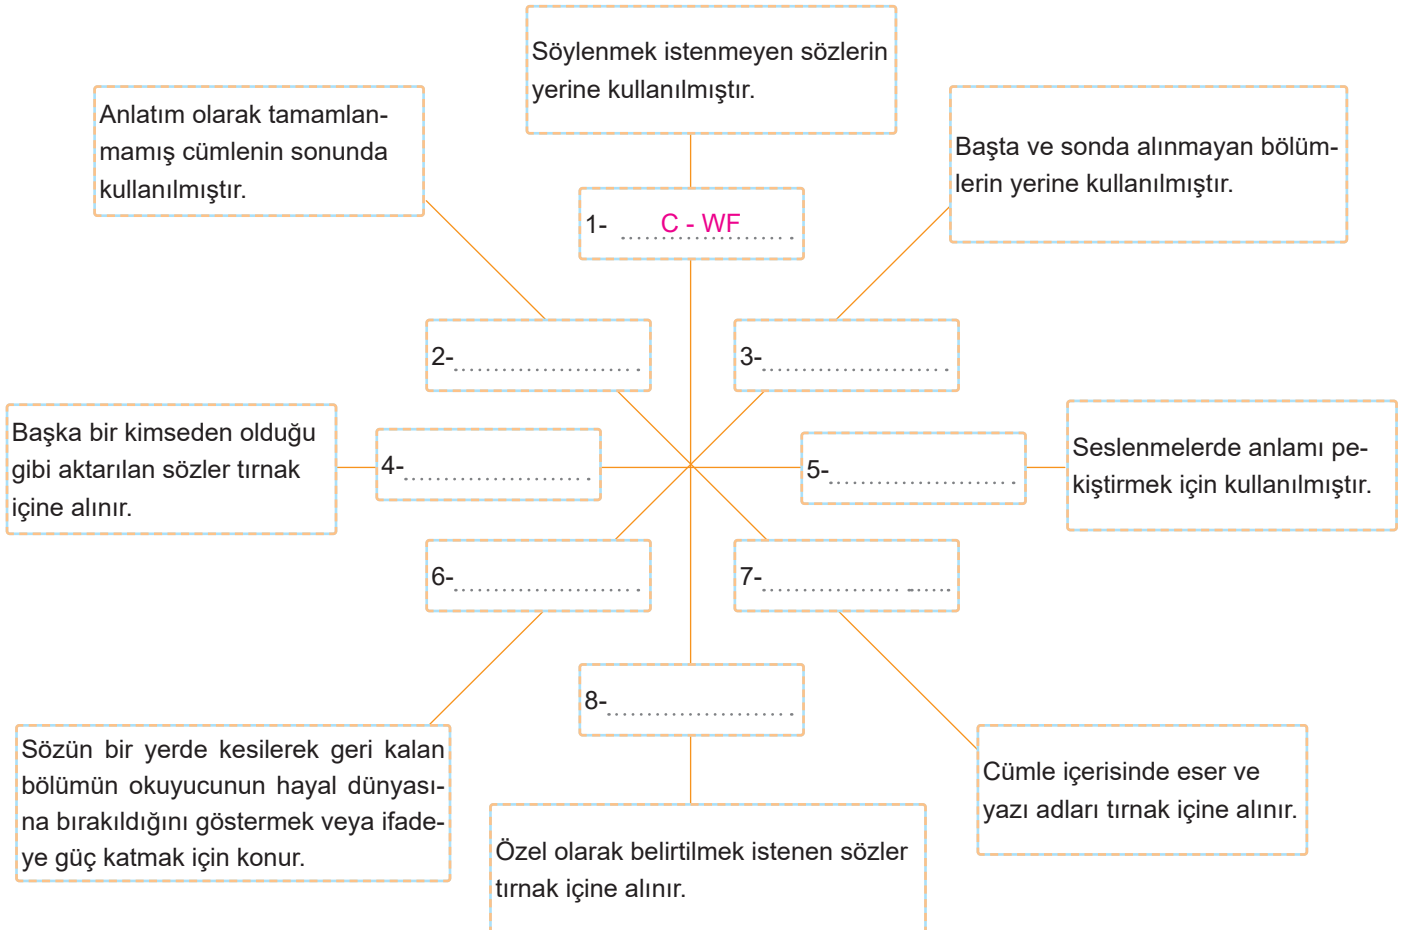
Söylenmek istenmeyen sözlerin yerine kullanılmıştır.

Anlatım olarak tamamlanmamış cümlenin sonunda kullanılmıştır.

Başta ve sonda alınmayan bölümlerin yerine kullanılmıştır.

1- C - WF

2-

3-

Başka bir kimseden olduğu gibi aktarılan sözler tırnak içine alınır.

4-

5-

Seslenmelerde anlamı pekiştirmek için kullanılmıştır.

6-

7-

8-

Sözün bir yerde kesilerek geri kalan bölümün okuyucunun hayal dünyasına bırakıldığını göstermek veya ifadeye güç katmak için konur.

Cümle içerisinde eser ve yazı adları tırnak içine alınır.

Özel olarak belirtilmek istenen sözler tırnak içine alınır.